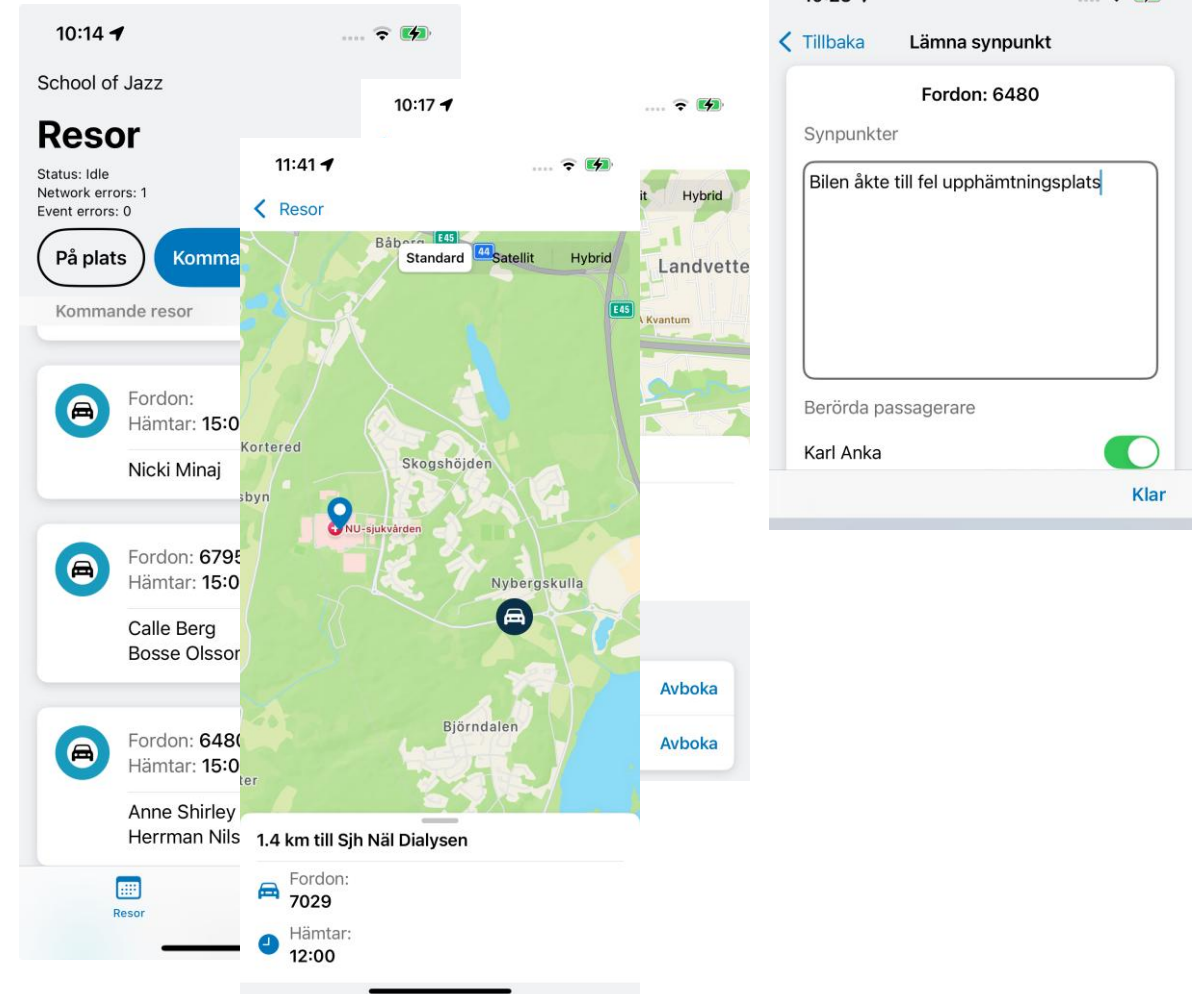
10:14

School of Jazz

Resor

Status: Idle
Network errors: 1
Event errors: 0

På plats

Komma

Kommande resor

Fordon:
Hämtar: 15:0

Nicki Minaj

Fordon: 6795
Hämtar: 15:0

Calle Berg
Bosse Olssor

Fordon: 648
Hämtar: 15:0

Anne Shirley
Herrman Nils

Resor

10:17

Hybrid

Landvette

E45

Kvantum

Avboka

Avboka

11:41

Resor

Båberg E45 44

Standard

Satellit

Hybrid

E45

Kortered

Skogshöjden

sbyn

NU-sjukvården

Nybergskulla

Björndalen

ter

1.4 km till Sjh Näl Dialysen

Fordon:
7029

Hämtar:
12:00

Tillbaka

Lämna synpunkt

Fordon: 6480

Synpunkter

Bilen åkte till fel upphämtningsplats

Berörda passagerare

Karl Anka

Klar